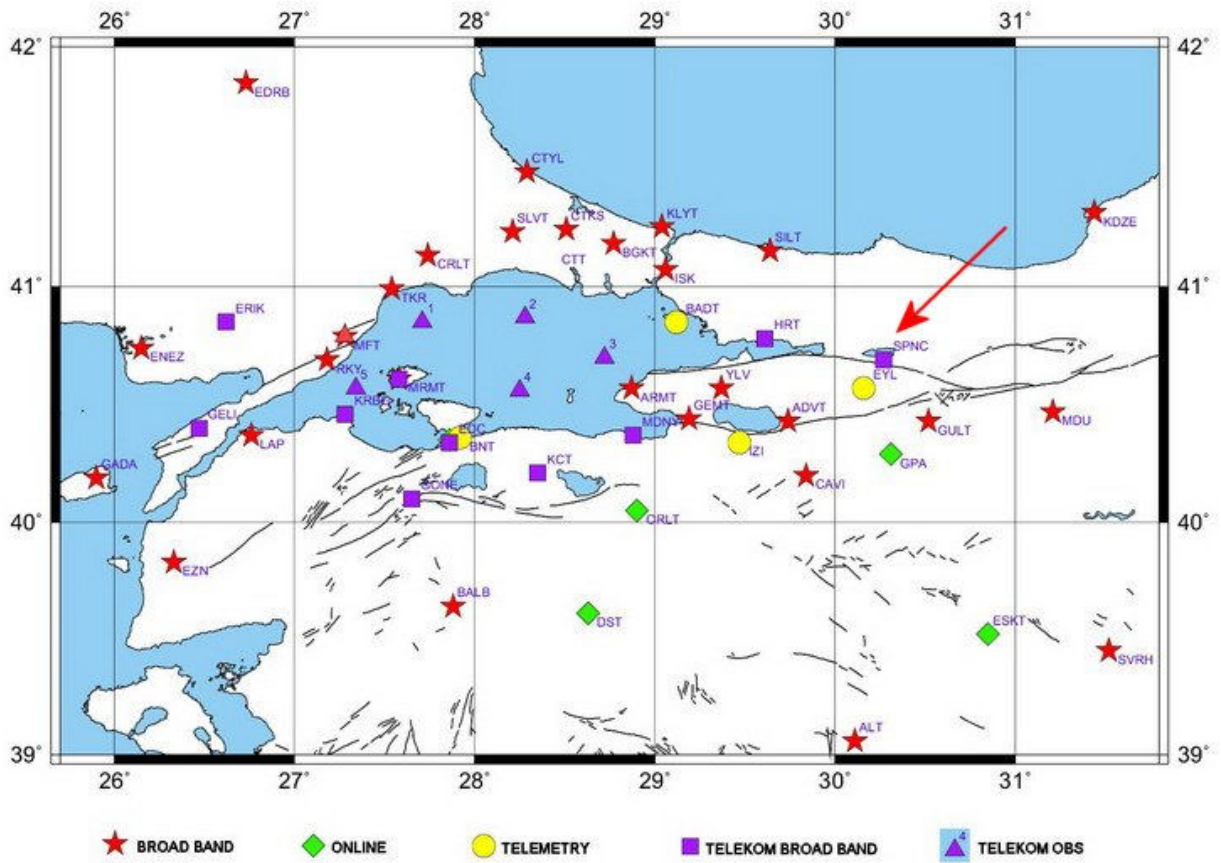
26° 27° 28° 29° 30° 31°

42° 42°

EDRB

CTYL

SLVT CTKS KLYT KDZE

CRLT CTT BGKT SILT

ISK

41° 41°

TKR 1 2

ERIK BADT

HRT

ENEZ MFT 3 SPNC

RKY 5 YLV EYL

MRMT 4 ARMT

GELI KRBG GEMT ADVT GULT MDU

EDC

LAP BNT MDNY IZI

GADA GPA

KCT CAVI

GONE

ORLT

40° 40°

EZN

BALB

DST

ESKT

SVRH

ALT

39° 39°

26° 27° 28° 29° 30° 31°

BROAD BAND ONLINE TELEMETRY TELEKOM BROAD BAND 4 TELEKOM OBS